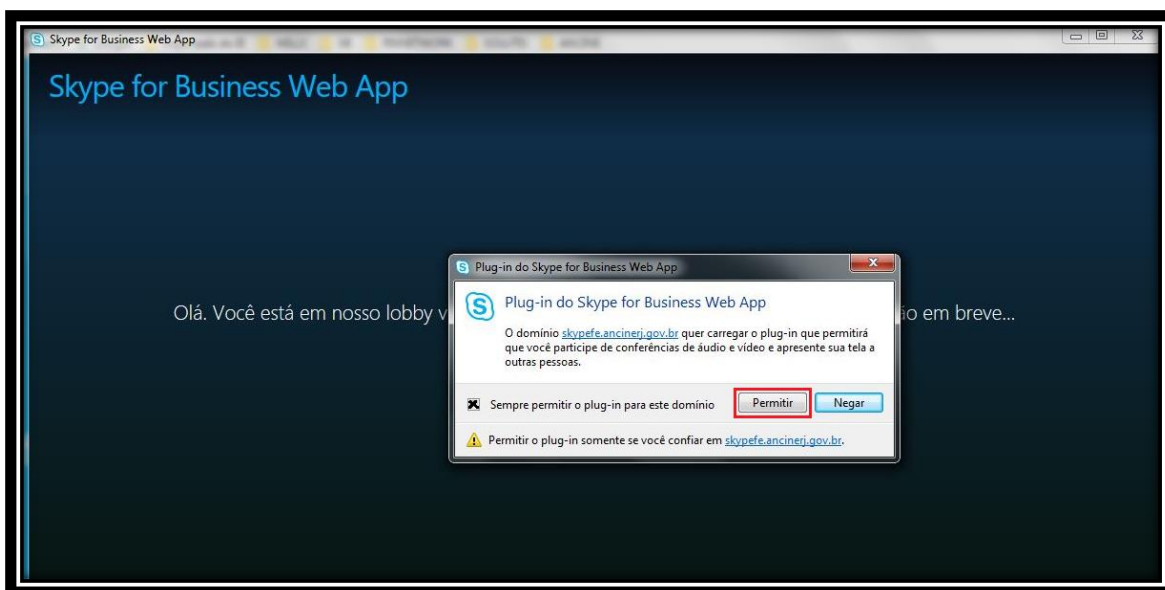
Skype for Business Web App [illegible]

Skype for Business Web App

Olá. Você está em nosso lobby v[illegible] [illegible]io em breve...

Plug-in do Skype for Business Web App

Plug-in do Skype for Business Web App

O domínio skypefe.ancinerj.gov.br quer carregar o plug-in que permitirá que você participe de conferências de áudio e vídeo e apresente sua tela a outras pessoas.

Sempre permitir o plug-in para este domínio

Permitir

Negar

Permitir o plug-in somente se você confiar em skypefe.ancinerj.gov.br.